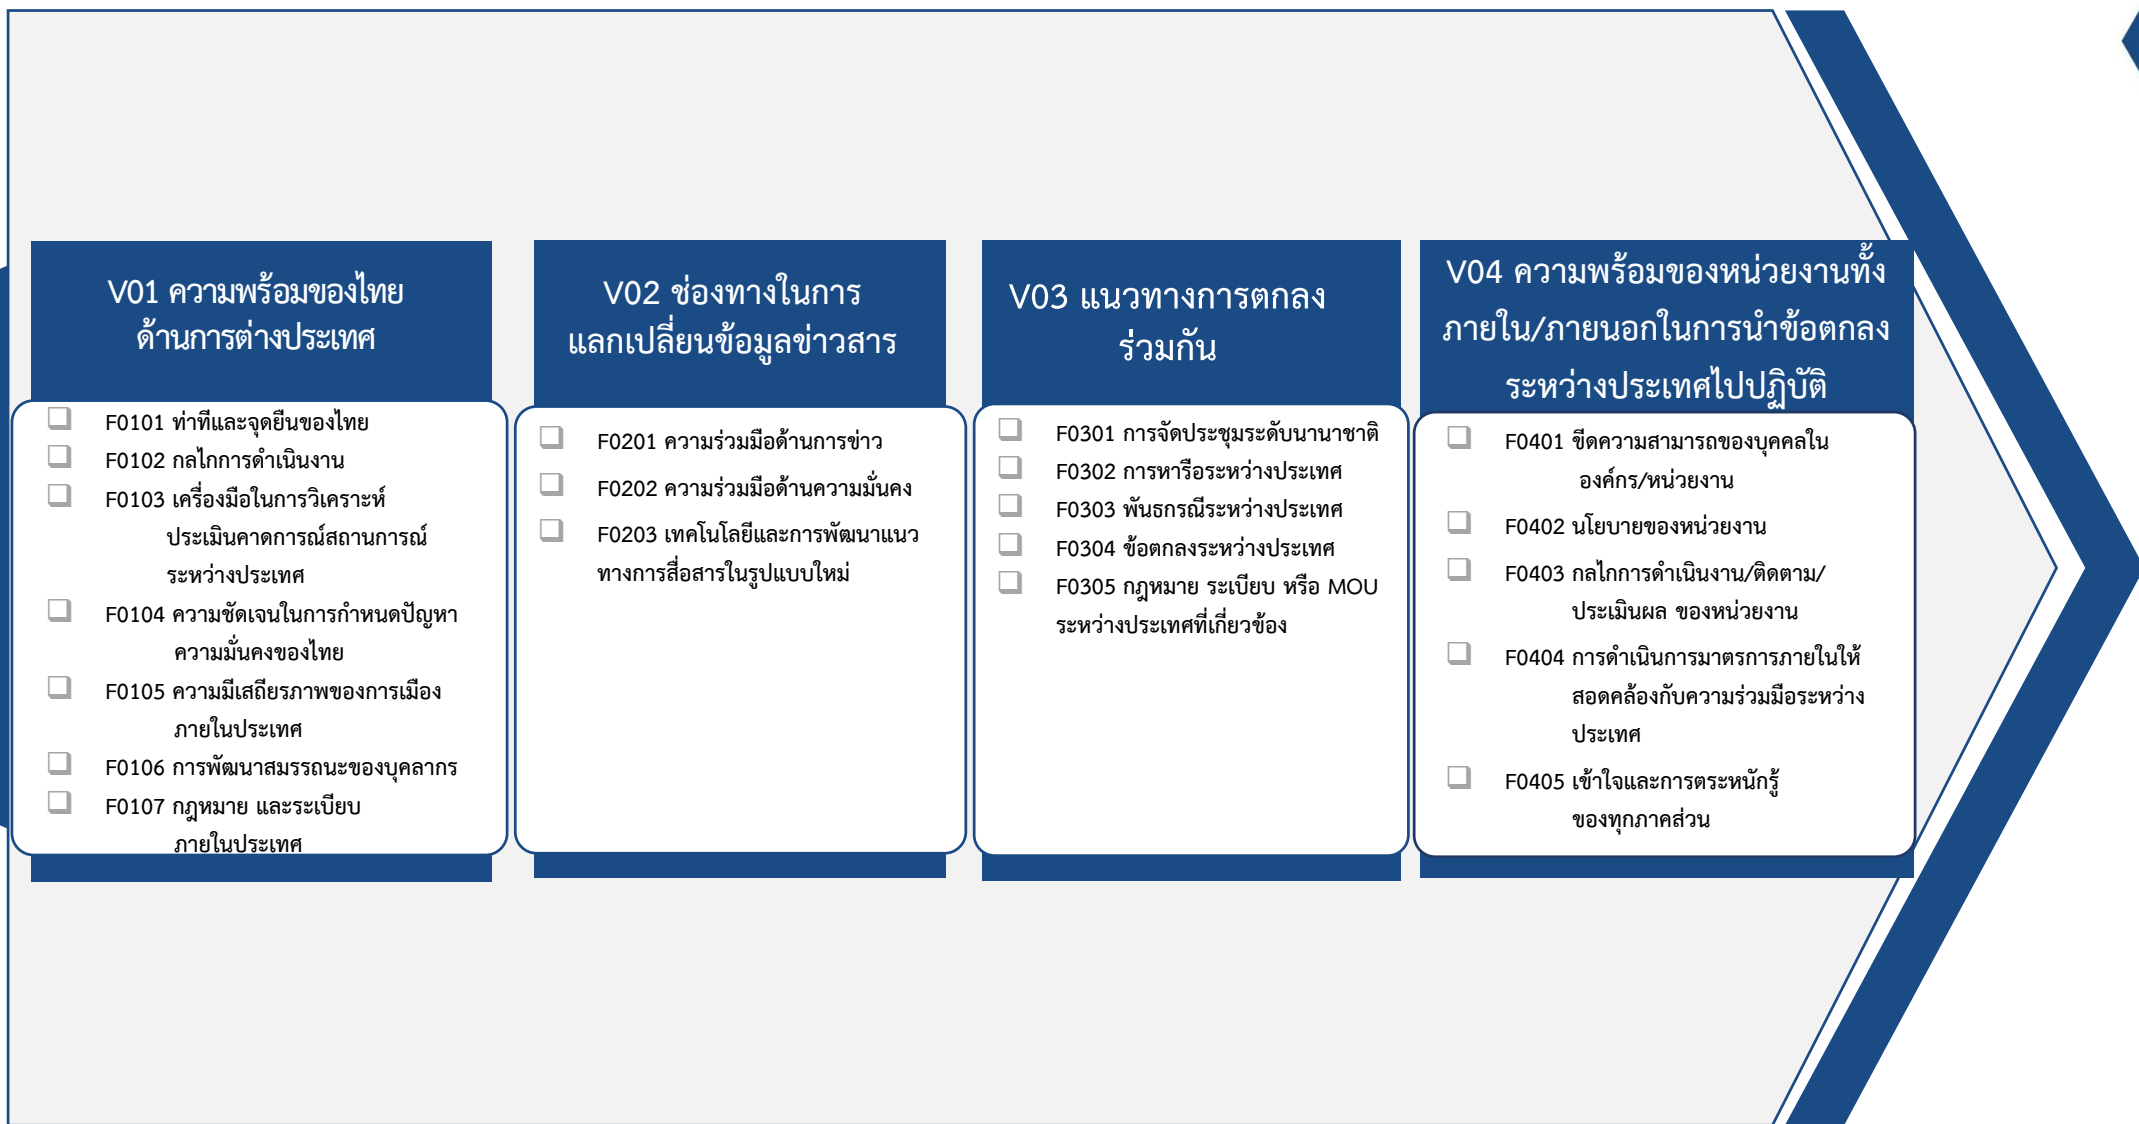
V01 ความพร้อมของไทยด้านการต่างประเทศ

F0101 ท่าทีและจุดยืนของไทย
F0102 กลไกการดำเนินงาน
F0103 เครื่องมือในการวิเคราะห์ ประเมินคาดการณ์สถานการณ์ระหว่างประเทศ
F0104 ความชัดเจนในการกำหนดปัญหาความมั่นคงของไทย
F0105 ความมีเสถียรภาพของการเมืองภายในประเทศ
F0106 การพัฒนาสมรรถนะของบุคลากร
F0107 กฎหมาย และระเบียบภายในประเทศ

V02 ช่องทางในการแลกเปลี่ยนข้อมูลข่าวสาร

F0201 ความร่วมมือด้านการข่าว
F0202 ความร่วมมือด้านความมั่นคง
F0203 เทคโนโลยีและการพัฒนาแนวทางการสื่อสารในรูปแบบใหม่

V03 แนวทางการตกลงร่วมกัน

F0301 การจัดประชุมระดับนานาชาติ
F0302 การหารือระหว่างประเทศ
F0303 พันธกรณีระหว่างประเทศ
F0304 ข้อตกลงระหว่างประเทศ
F0305 กฎหมาย ระเบียบ หรือ MOU ระหว่างประเทศที่เกี่ยวข้อง

V04 ความพร้อมของหน่วยงานทั้งภายใน/ภายนอกในการนำข้อตกลงระหว่างประเทศไปปฏิบัติ

F0401 ขีดความสามารถของบุคคลในองค์กร/หน่วยงาน
F0402 นโยบายของหน่วยงาน
F0403 กลไกการดำเนินงาน/ติดตาม/ประเมินผล ของหน่วยงาน
F0404 การดำเนินการมาตรการภายในให้สอดคล้องกับความร่วมมือระหว่างประเทศ
F0405 เข้าใจและการตระหนักรู้ของทุกภาคส่วน